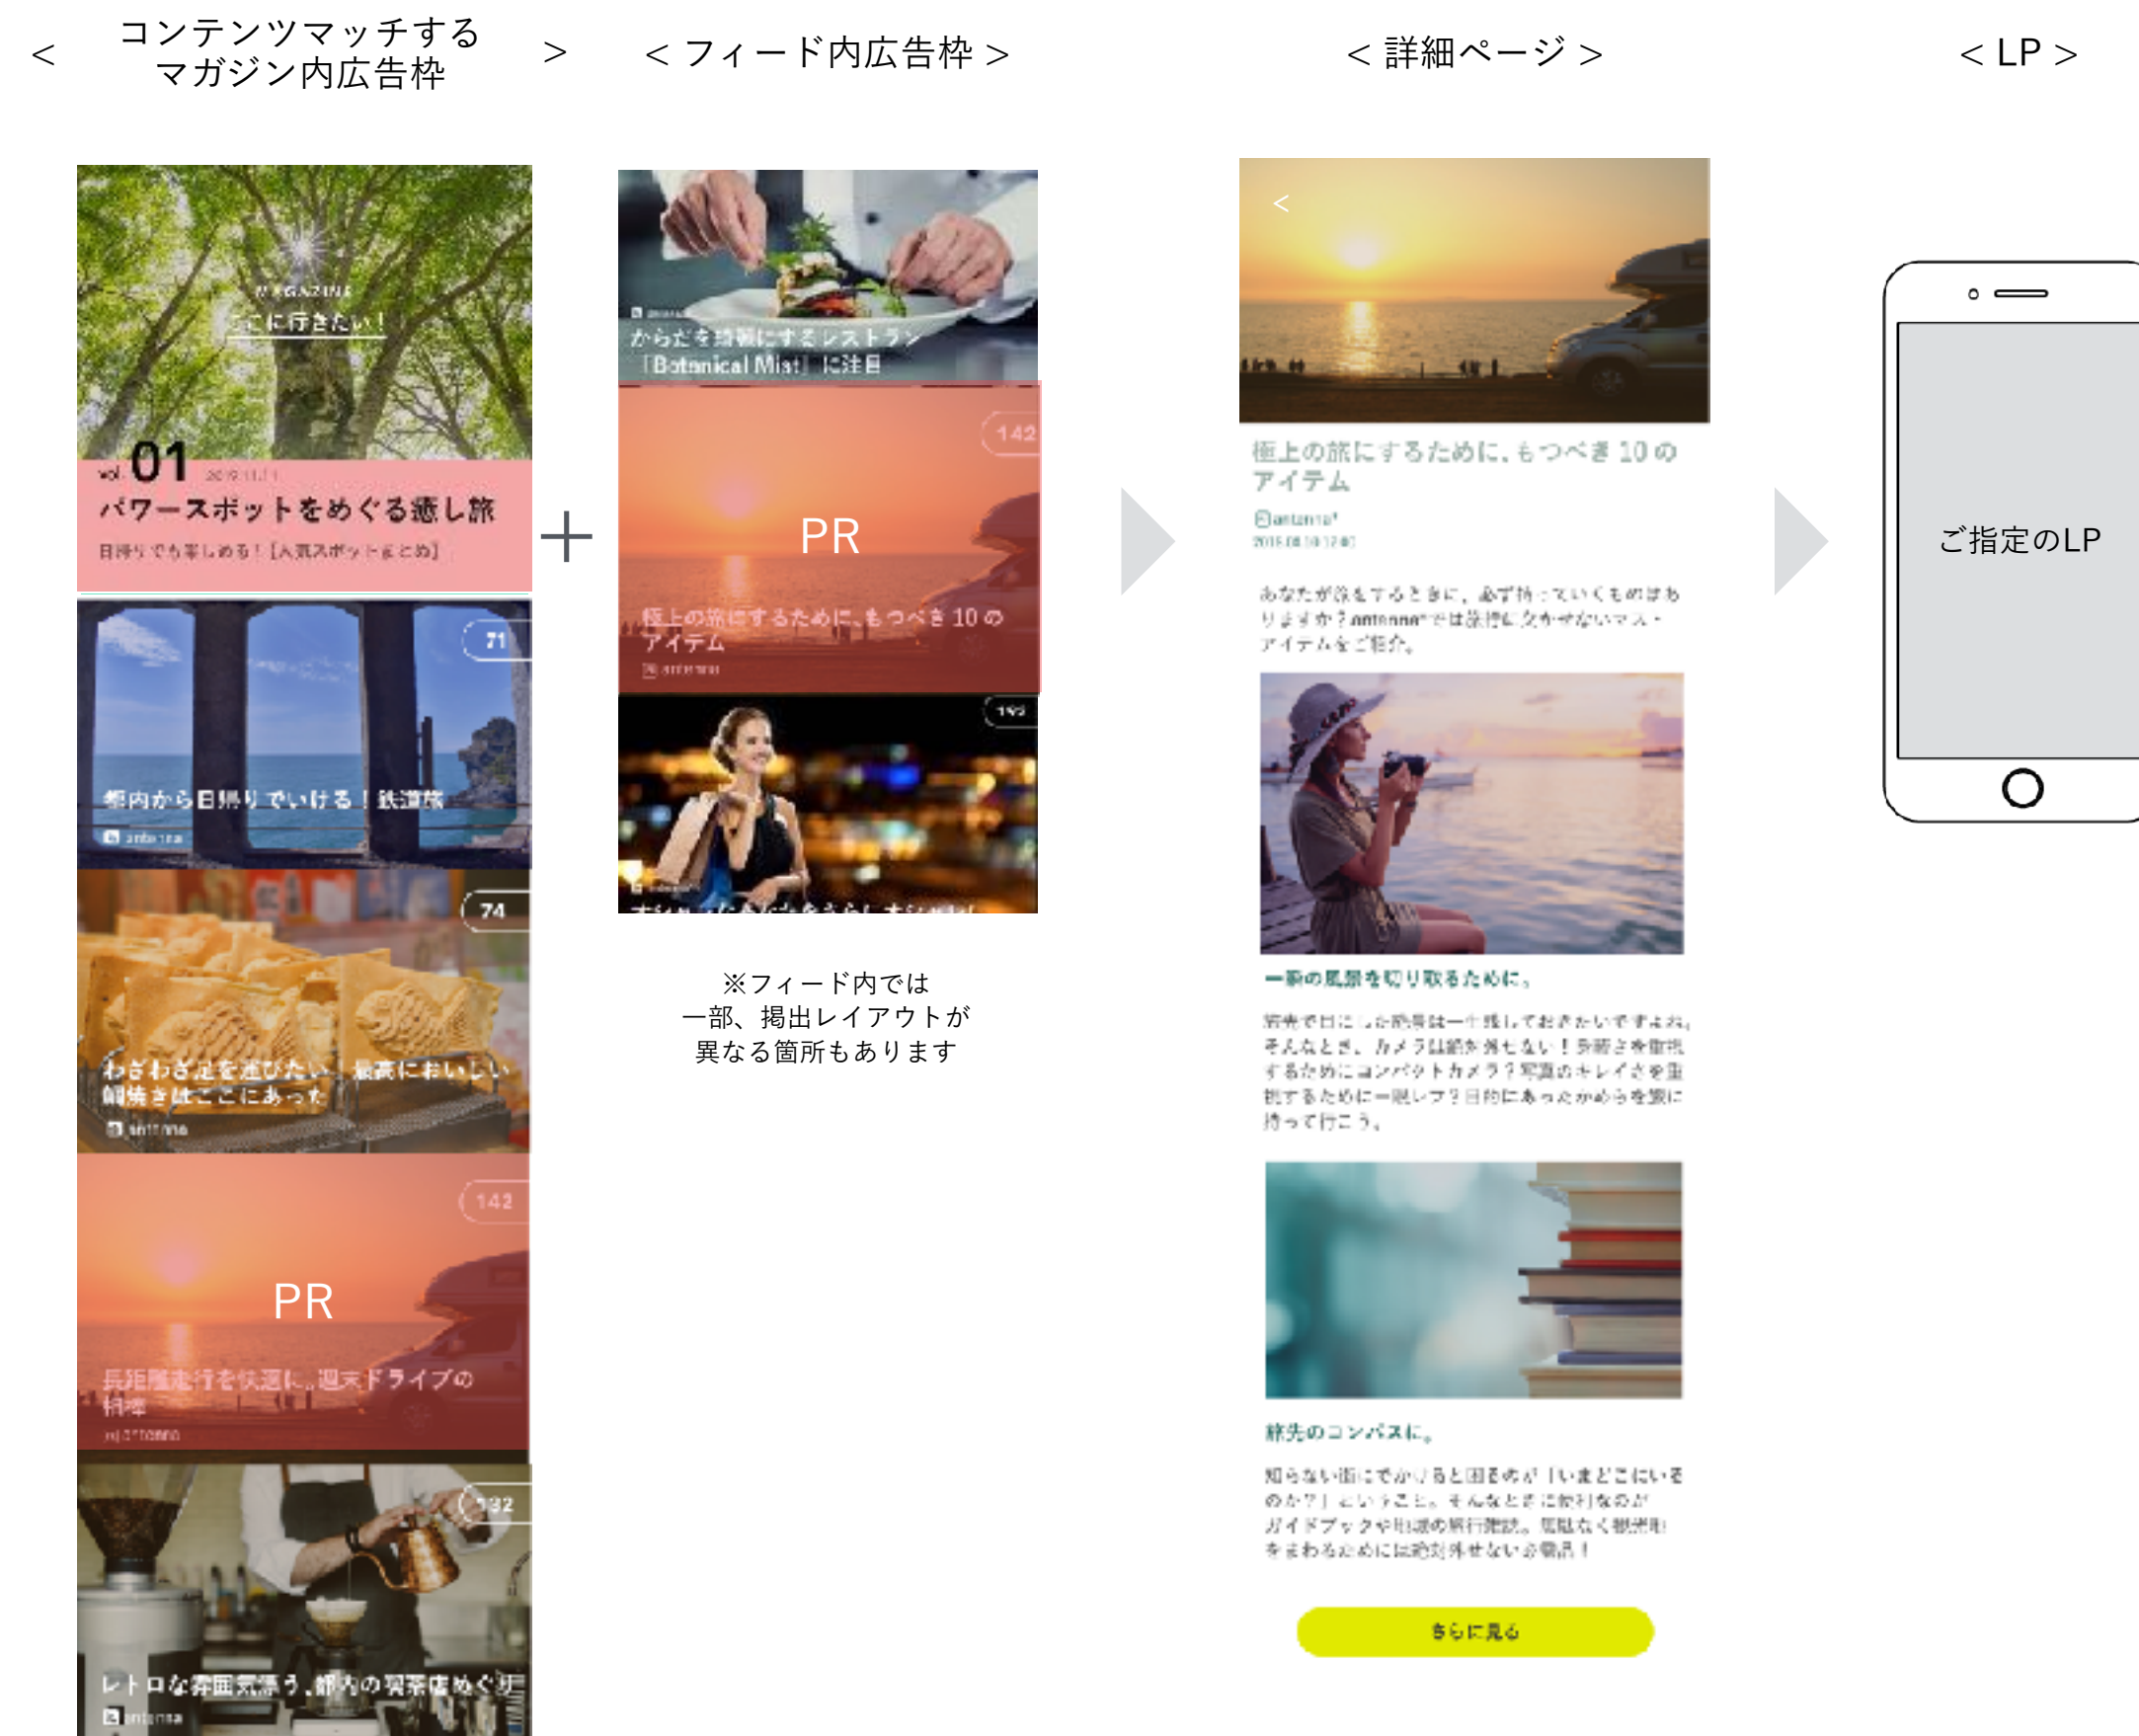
< コンテンツマッチする マガジン内広告枠 >

< フィード内広告枠 >

< 詳細ページ >

< LP >

MAGAZINE
ここに行きたい!

vol.01 2019.11.11
パワースポットをめぐる癒し旅
日帰りでも楽しめる!【人気スポットまとめ】

71
都内から日帰りでいける!鉄道旅
antenna

74
わざわざ足を運びたい 最高においしい鯛焼きはここにあった
antenna

142
PR
長距離走行を快適に。週末ドライブの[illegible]
antenna

132
レトロな雰囲気漂う。都内の喫茶店めぐり
antenna

+

からだを綺麗にするレストラン「Botanical Mist」に注目

142
PR
極上の旅にするために、もつべき 10 の アイテム
antenna

193
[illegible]

※フィード内では
一部、掲出レイアウトが
異なる箇所もあります

<
極上の旅にするために、もつべき 10 の アイテム
antenna*
2015.08.10 12:00

あなたが旅をするときに、必ず持っていくものはありますか?antenna*では旅行に欠かせないマストアイテムをご紹介。

一瞬の風景を切り取るために。

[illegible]

旅先のコンパスに。

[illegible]

さらに見る

ご指定のLP